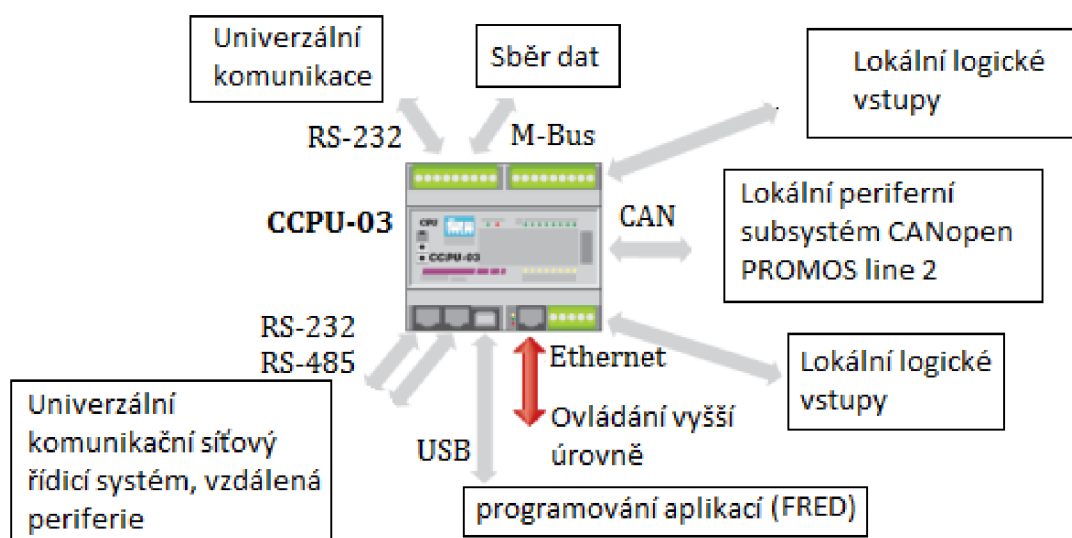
Univerzální komunikace

Sběr dat

Lokální logické vstupy

RS-232

M-Bus

CCPU-03

CPU

CCPU-03

CAN

Lokální periferní subsystém CANopen PROMOS line 2

RS-232
RS-485

Ethernet

Lokální logické vstupy

Univerzální komunikační síťový řídicí systém, vzdálená periferie

USB

Ovládání vyšší úrovně

programování aplikací (FRED)